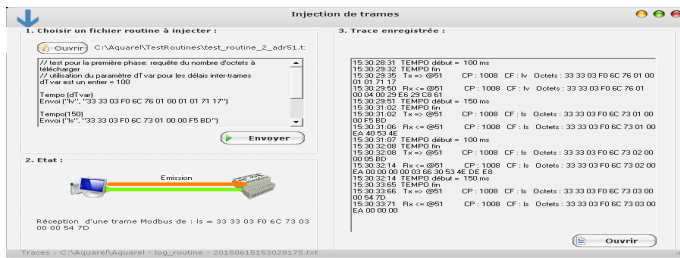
Injection de trames

1. Choisir un fichier routine à injecter :

Ouvrir C:\Aquarel\TestRoutines\test_routine_2_adr51.t

// test pour la première phase: requête du nombre d'octets à télécharger
// utilisation du paramètre dTvar pour les délais inter-trames
dTvar est un entier = 100

Tempo (dTvar)
Envoi ("lv", "33 33 03 F0 6C 76 01 00 01 71 17")

Tempo(150)
Envoi ("ls", "33 33 03 F0 6C 73 01 00 00 F5 BD")

Envoyer

2. Etat :

Emission

Réception d'une trame Modbus de : ls = 33 33 03 F0 6C 73 03 00 00 54 7D

3. Trace enregistrée :

15:30:28:31 TEMPO début = 100 ms
15:30:29:32 TEMPO fin
15:30:29:35 Tx => @51 CP : 1008 CF : lv Octets : 33 33 03 F0 6C 76 01 00 01 71 17
15:30:29:50 Rx <= @51 CP : 1008 CF : lv Octets : 33 33 03 F0 6C 76 01 00 04 00 29 E6 29 C8 61
15:30:29:51 TEMPO début = 150 ms
15:30:31:02 TEMPO fin
15:30:31:02 Tx => @51 CP : 1008 CF : ls Octets : 33 33 03 F0 6C 73 01 00 00 F5 BD
15:30:31:06 Rx <= @51 CP : 1008 CF : ls Octets : 33 33 03 F0 6C 73 01 00 EA 40 53 4E
15:30:31:07 TEMPO début = 100 ms
15:30:32:08 TEMPO fin
15:30:32:08 Tx => @51 CP : 1008 CF : ls Octets : 33 33 03 F0 6C 73 02 00 00 05 BD
15:30:32:14 Rx <= @51 CP : 1008 CF : ls Octets : 33 33 03 F0 6C 73 02 00 EA 00 00 00 00 03 66 30 53 4E E6 E8
15:30:32:14 TEMPO début = 150 ms
15:30:33:65 TEMPO fin
15:30:33:66 Tx => @51 CP : 1008 CF : ls Octets : 33 33 03 F0 6C 73 03 00 00 54 7D
15:30:33:71 Rx <= @51 CP : 1008 CF : ls Octets : 33 33 03 F0 6C 73 03 00 EA 00 00 00

Ouvrir

Traces : C:\Aquarel\Aquarel - log_routine - 20150615153028175.txt